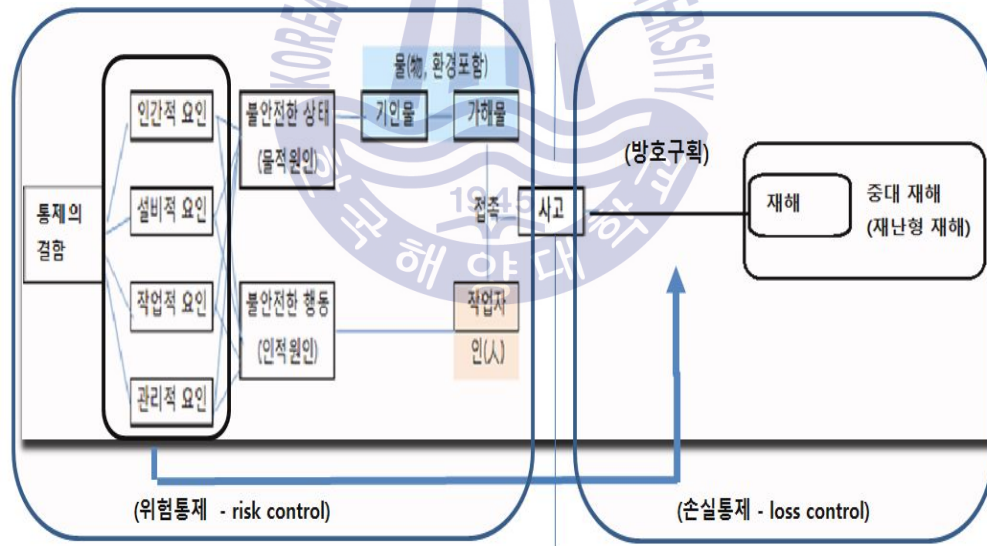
통제의 결함

인간적 요인

설비적 요인

작업적 요인

관리적 요인

불안전한 상태 (물적원인)

불안전한 행동 (인적원인)

물(物, 환경포함)

기인물

가해물

접촉

사고

작업자

인(人)

(방호구획)

재해

중대 재해 (재난형 재해)

(위험통제 - risk control)

(손실통제 - loss control)

KOREA MARITIME UNIVERSITY

한국해양대학교

1945